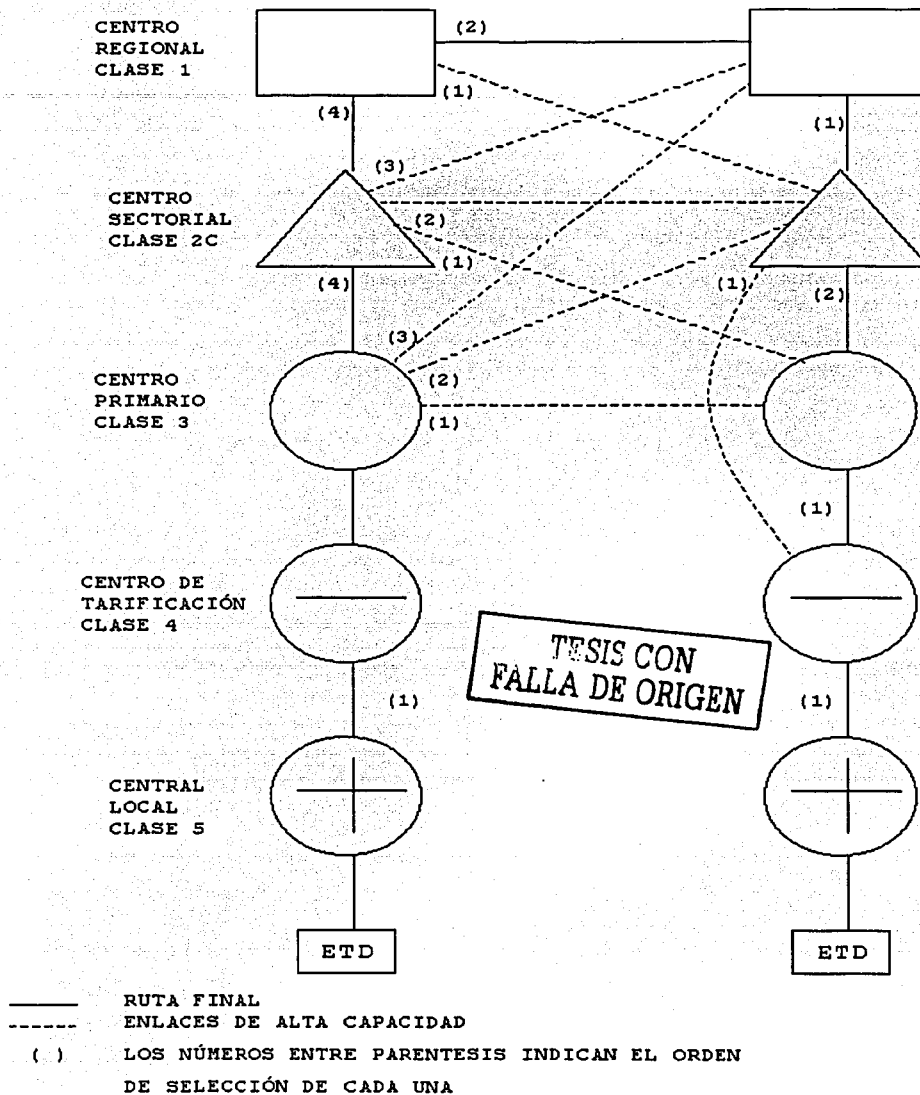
CENTRO REGIONAL CLASE 1

(2)

(1)

(4)

(1)

CENTRO SECTORIAL CLASE 2C

(3)

(2)

(1)

(4)

(1)

(2)

CENTRO PRIMARIO CLASE 3

(3)

(2)

(1)

(1)

CENTRO DE TARIFICACIÓN CLASE 4

TESIS CON FALLA DE ORIGEN

(1)

(1)

CENTRAL LOCAL CLASE 5

ETD

ETD

RUTA FINAL

ENLACES DE ALTA CAPACIDAD

( ) LOS NÚMEROS ENTRE PARENTESIS INDICAN EL ORDEN DE SELECCIÓN DE CADA UNA